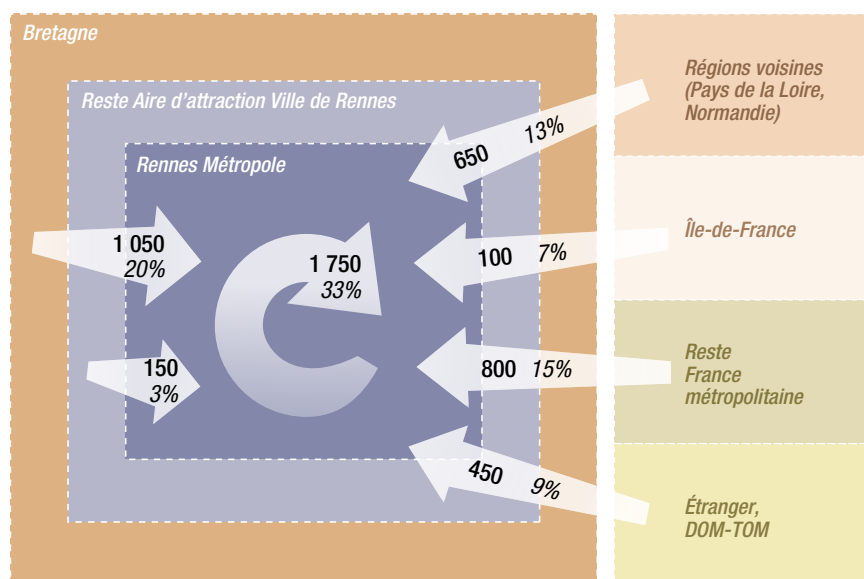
Bretagne

Reste Aire d'attraction Ville de Rennes

Rennes Métropole

1 050
20%

150
3%

1 750
33%

650 13%

100 7%

800 15%

450 9%

Régions voisines (Pays de la Loire, Normandie)

Île-de-France

Reste France métropolitaine

Étranger, DOM-TOM